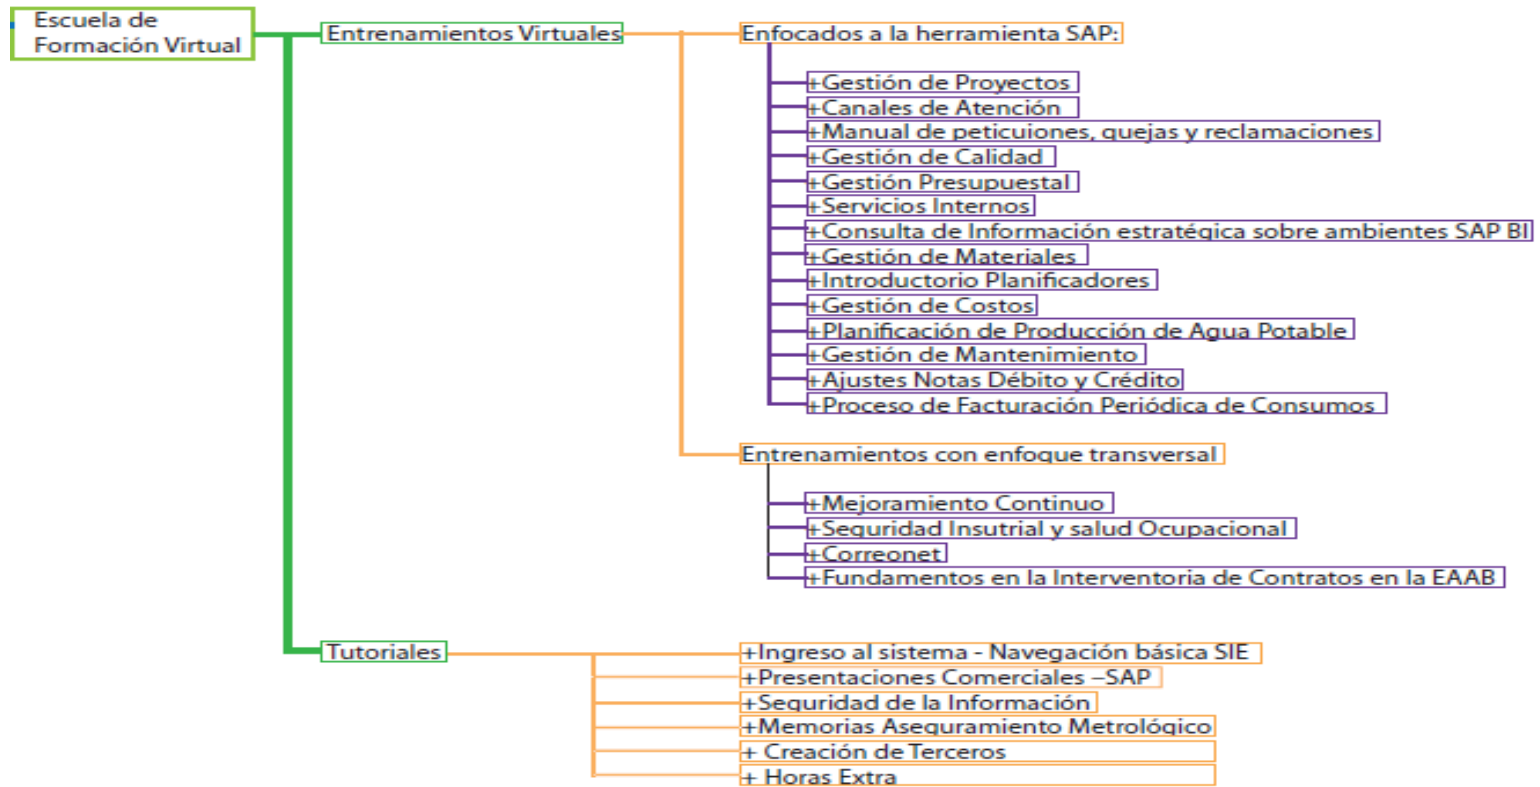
Escuela de Formación Virtual

Entrenamientos Virtuales

Enfocados a la herramienta SAP:

+Gestión de Proyectos
+Canales de Atención
+Manual de peticuiones, quejas y reclamaciones
+Gestión de Calidad
+Gestión Presupuestal
+Servicios Internos
+Consulta de Información estratégica sobre ambientes SAP BI
+Gestión de Materiales
+Introductorio Planificadores
+Gestión de Costos
+Planificación de Producción de Agua Potable
+Gestión de Mantenimiento
+Ajustes Notas Débito y Crédito
+Proceso de Facturación Periódica de Consumos

Entrenamientos con enfoque transversal

+Mejoramiento Continuo
+Seguridad Insutrial y salud Ocupacional
+Correonet
+Fundamentos en la Interventoria de Contratos en la EAAB

Tutoriales

+Ingreso al sistema - Navegación básica SIE
+Presentaciones Comerciales –SAP
+Seguridad de la Información
+Memorias Aseguramiento Metrológico
+ Creación de Terceros
+ Horas Extra